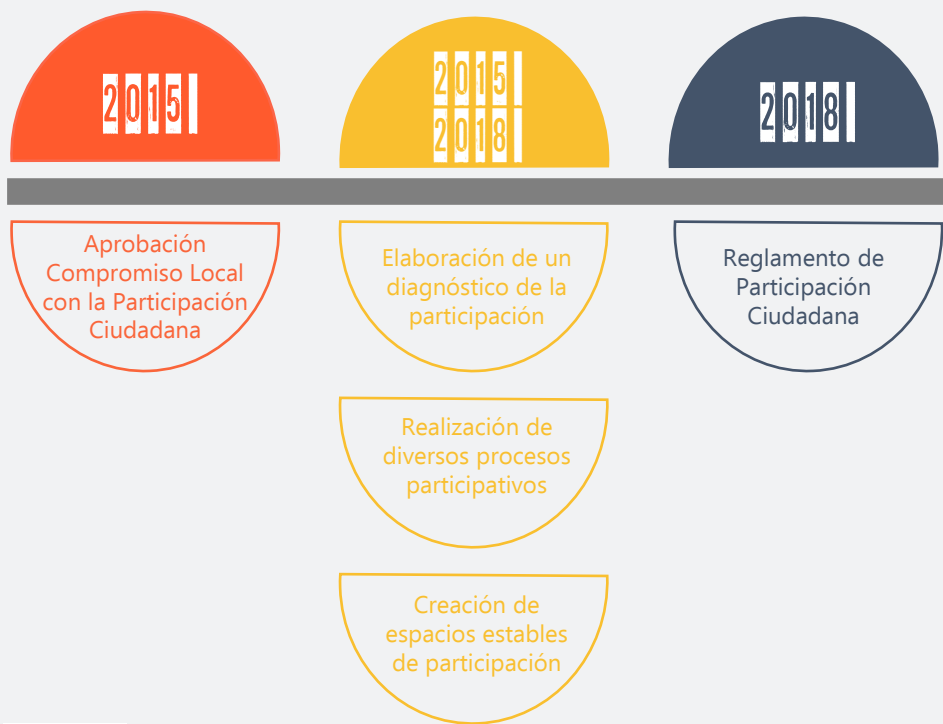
2015

2015
2018

2018

Aprobación Compromiso Local con la Participación Ciudadana

Elaboración de un diagnóstico de la participación

Realización de diversos procesos participativos

Creación de espacios estables de participación

Reglamento de Participación Ciudadana